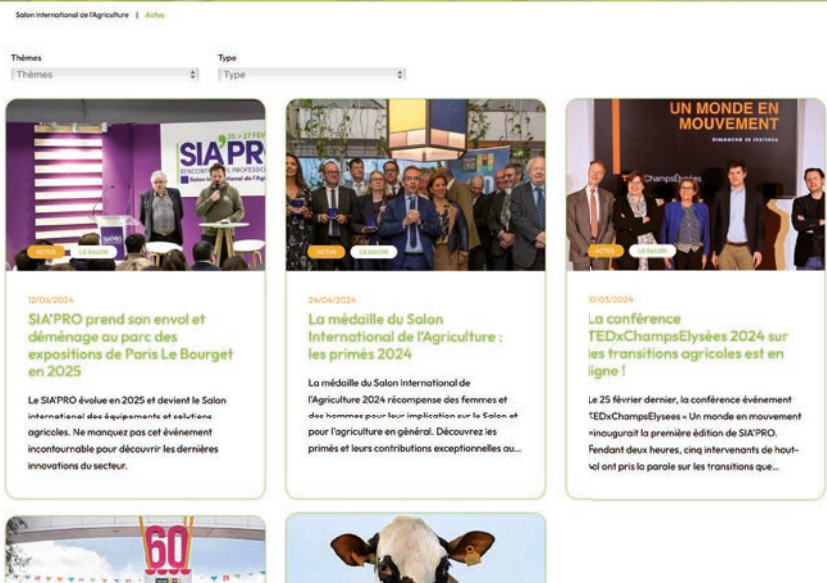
Salon International de l'Agriculture | Actus

Thèmes
Thèmes

Type
Type

SIA'PRO
RENCONTRES PROFESSIO
Salon International de l'Agri

ACTUS LE SALON

12/06/2024

SIA'PRO prend son envol et déménage au parc des expositions de Paris Le Bourget en 2025

Le SIA'PRO évolue en 2025 et devient le Salon international des équipements et solutions agricoles. Ne manquez pas cet événement incontournable pour découvrir les dernières innovations du secteur.

ACTUS LE SALON

24/04/2024

La médaille du Salon International de l'Agriculture : les primés 2024

La médaille du Salon International de l'Agriculture 2024 récompense des femmes et des hommes pour leur implication sur le Salon et pour l'agriculture en général. Découvrez les primés et leurs contributions exceptionnelles au...

UN MONDE EN MOUVEMENT

ChampsElysées

ACTUS LE SALON

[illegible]0/03/2024

La conférence TEDxChampsElysées 2024 sur les transitions agricoles est en ligne !

Le 25 février dernier, la conférence événement TEDxChampsElysees « Un monde en mouvement » inaugurait la première édition de SIA'PRO. Pendant deux heures, cinq intervenants de haut-vol ont pris la parole sur les transitions que...

60